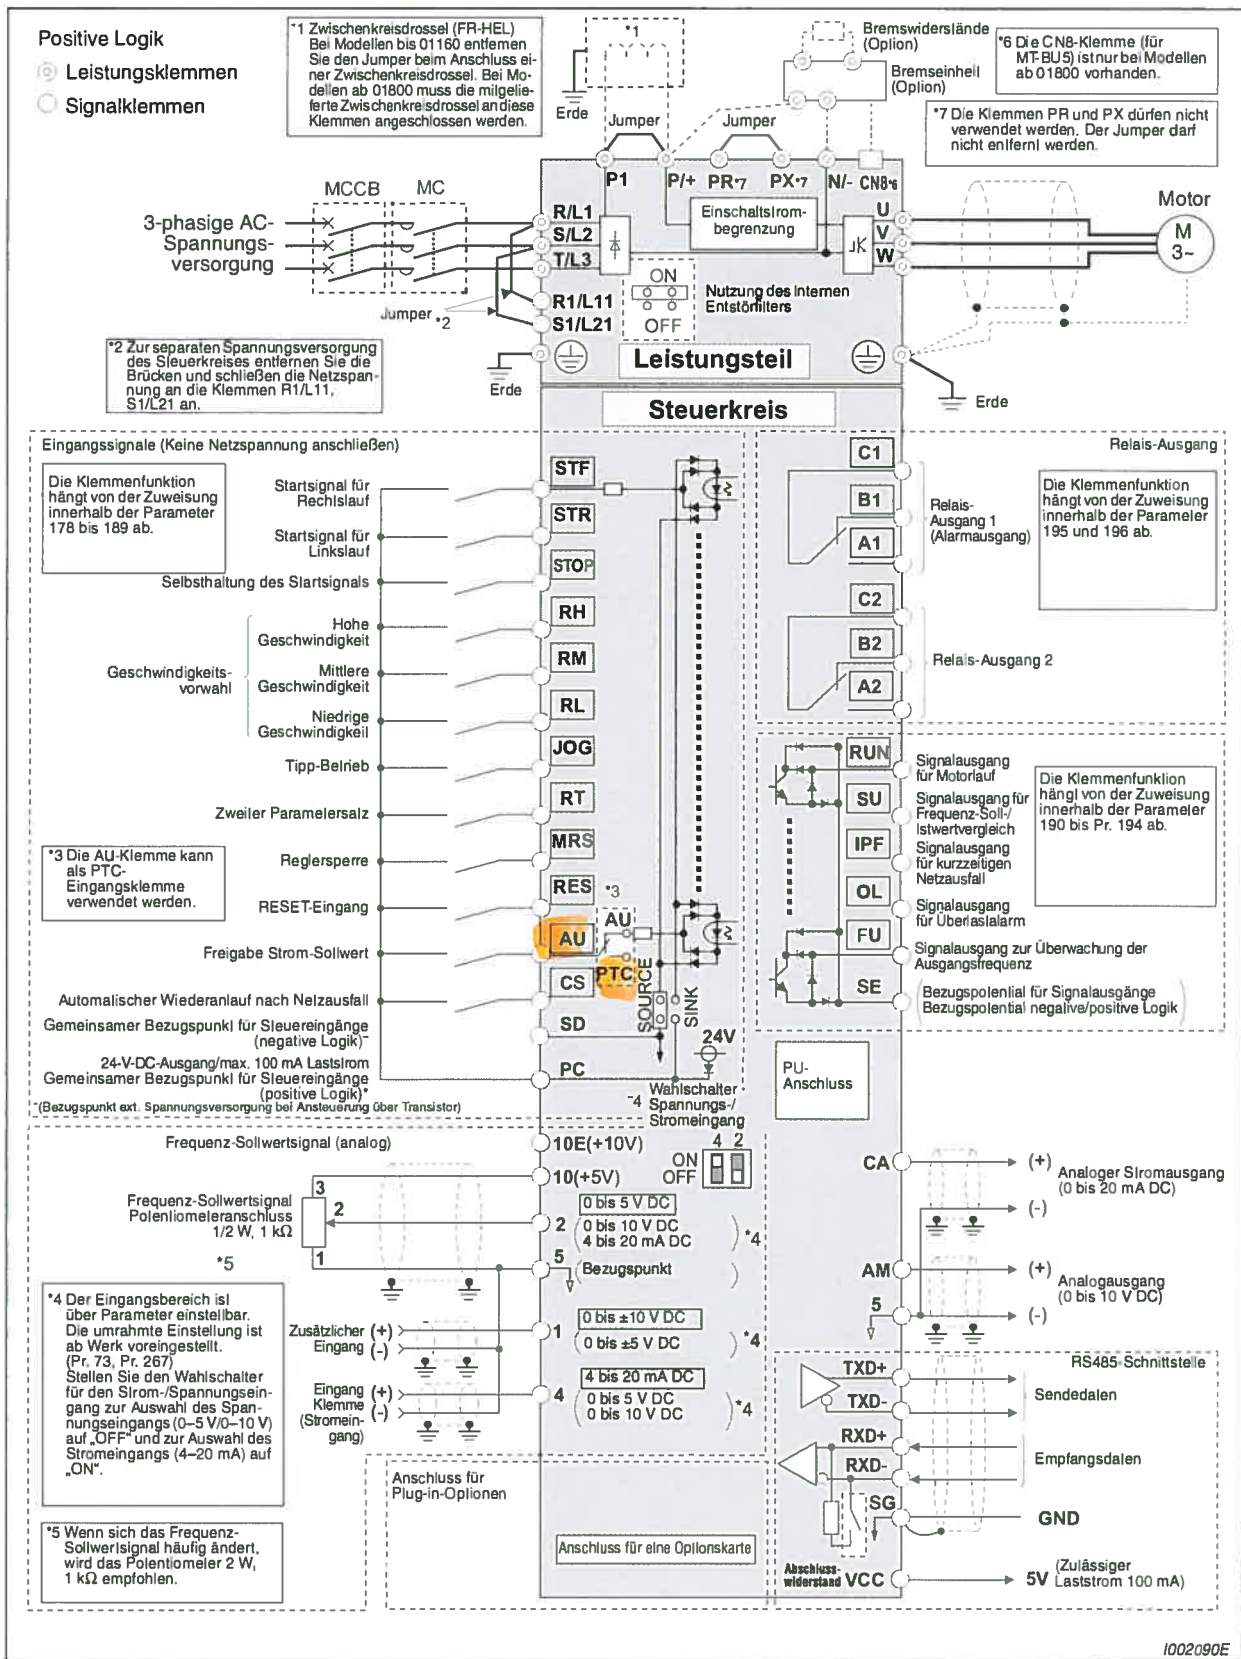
Positive Logik
Leistungsklemmen
Signalklemmen

*1 Zwischenkreisdrossel (FR-HEL) Bei Modellen bis 01160 entfernen Sie den Jumper beim Anschluss einer Zwischenkreisdrossel. Bei Modellen ab 01800 muss die mitgelieferte Zwischenkreisdrossel an diese Klemmen angeschlossen werden.

*1
Erde
Jumper
Jumper
Bremswiderstände (Option)
Bremseinheit (Option)

*6 Die CN8-Klemme (für MT-BU5) ist nur bei Modellen ab 01800 vorhanden.

*7 Die Klemmen PR und PX dürfen nicht verwendet werden. Der Jumper darf nicht entfernt werden.

MCCB
MC
3-phasige AC-Spannungsversorgung
P1
P/+
PR*7
PX*7
N/-
CN8*6
R/L1
S/L2
T/L3
Einschaltstrombegrenzung
U
V
W
Motor
M 3~
ON
OFF
Nutzung des internen Entstörfilters
R1/L11
S1/L21
Jumper *2

*2 Zur separaten Spannungsversorgung des Steuerkreises entfernen Sie die Brücken und schließen die Netzspannung an die Klemmen R1/L11, S1/L21 an.

Erde
Leistungsteil
Erde
Steuerkreis

Eingangssignale (Keine Netzspannung anschließen)

Die Klemmenfunktion hängt von der Zuweisung innerhalb der Parameter 178 bis 189 ab.

Startsignal für Rechtslauf
STF
Startsignal für Linkslauf
STR
Selbsthaltung des Startsignals
STOP
Geschwindigkeitsvorwahl
Hohe Geschwindigkeit
RH
Mittlere Geschwindigkeit
RM
Niedrige Geschwindigkeit
RL
Tipp-Betrieb
JOG
Zweiter Parametersatz
RT
Reglersperre
MRS
RESET-Eingang
RES
*3

*3 Die AU-Klemme kann als PTC-Eingangsklemme verwendet werden.

Freigabe Strom-Sollwert
AU
AU
PTC
Automatischer Wiederanlauf nach Netzausfall
CS
SOURCE
SINK
Gemeinsamer Bezugspunkt für Steuereingänge (negative Logik)
SD
24V
24-V-DC-Ausgang/max. 100 mA Laststrom Gemeinsamer Bezugspunkt für Steuereingänge (positive Logik)*
PC
*(Bezugspunkt ext. Spannungsversorgung bei Ansteuerung über Transistor)
*4 Wahlschalter Spannungs-/Stromeingang

Relais-Ausgang
C1
B1
A1
Relais-Ausgang 1 (Alarmausgang)
Die Klemmenfunktion hängt von der Zuweisung innerhalb der Parameter 195 und 196 ab.
C2
B2
A2
Relais-Ausgang 2

RUN
Signalausgang für Motorlauf
SU
Signalausgang für Frequenz-Soll-/Istwertvergleich
IPF
Signalausgang für kurzzeitigen Netzausfall
OL
Signalausgang für Überlastalarm
FU
Signalausgang zur Überwachung der Ausgangsfrequenz
SE
Bezugspotential für Signalausgänge Bezugspotential negative/positive Logik
Die Klemmenfunktion hängt von der Zuweisung innerhalb der Parameter 190 bis Pr. 194 ab.

PU-Anschluss

Frequenz-Sollwertsignal (analog)
10E(+10V)
10(+5V)
ON OFF
4 2
Frequenz-Sollwertsignal Potentiometeranschluss 1/2 W, 1 kΩ
3
2
1
*5
2
0 bis 5 V DC
0 bis 10 V DC
4 bis 20 mA DC
*4
5
Bezugspunkt

*4 Der Eingangsbereich ist über Parameter einstellbar. Die umrahmte Einstellung ist ab Werk voreingestellt. (Pr. 73, Pr. 267) Stellen Sie den Wahlschalter für den Strom-/Spannungseingang zur Auswahl des Spannungseingangs (0–5 V/0–10 V) auf „OFF" und zur Auswahl des Stromeingangs (4–20 mA) auf „ON".

Zusätzlicher Eingang (+) (-)
1
0 bis ±10 V DC
0 bis ±5 V DC
*4
Eingang Klemme (Stromeingang) (+) (-)
4
4 bis 20 mA DC
0 bis 5 V DC
0 bis 10 V DC
*4

*5 Wenn sich das Frequenz-Sollwertsignal häufig ändert, wird das Potentiometer 2 W, 1 kΩ empfohlen.

Anschluss für Plug-in-Optionen
Anschluss für eine Optionskarte

CA
(+) Analoger Stromausgang (0 bis 20 mA DC)
(-)
AM
(+) Analogausgang (0 bis 10 V DC)
5
(-)

RS485-Schnittstelle
TXD+
TXD-
Sendedaten
RXD+
RXD-
Empfangsdaten
SG
GND
Abschlusswiderstand
VCC
5V (Zulässiger Laststrom 100 mA)

I002090E